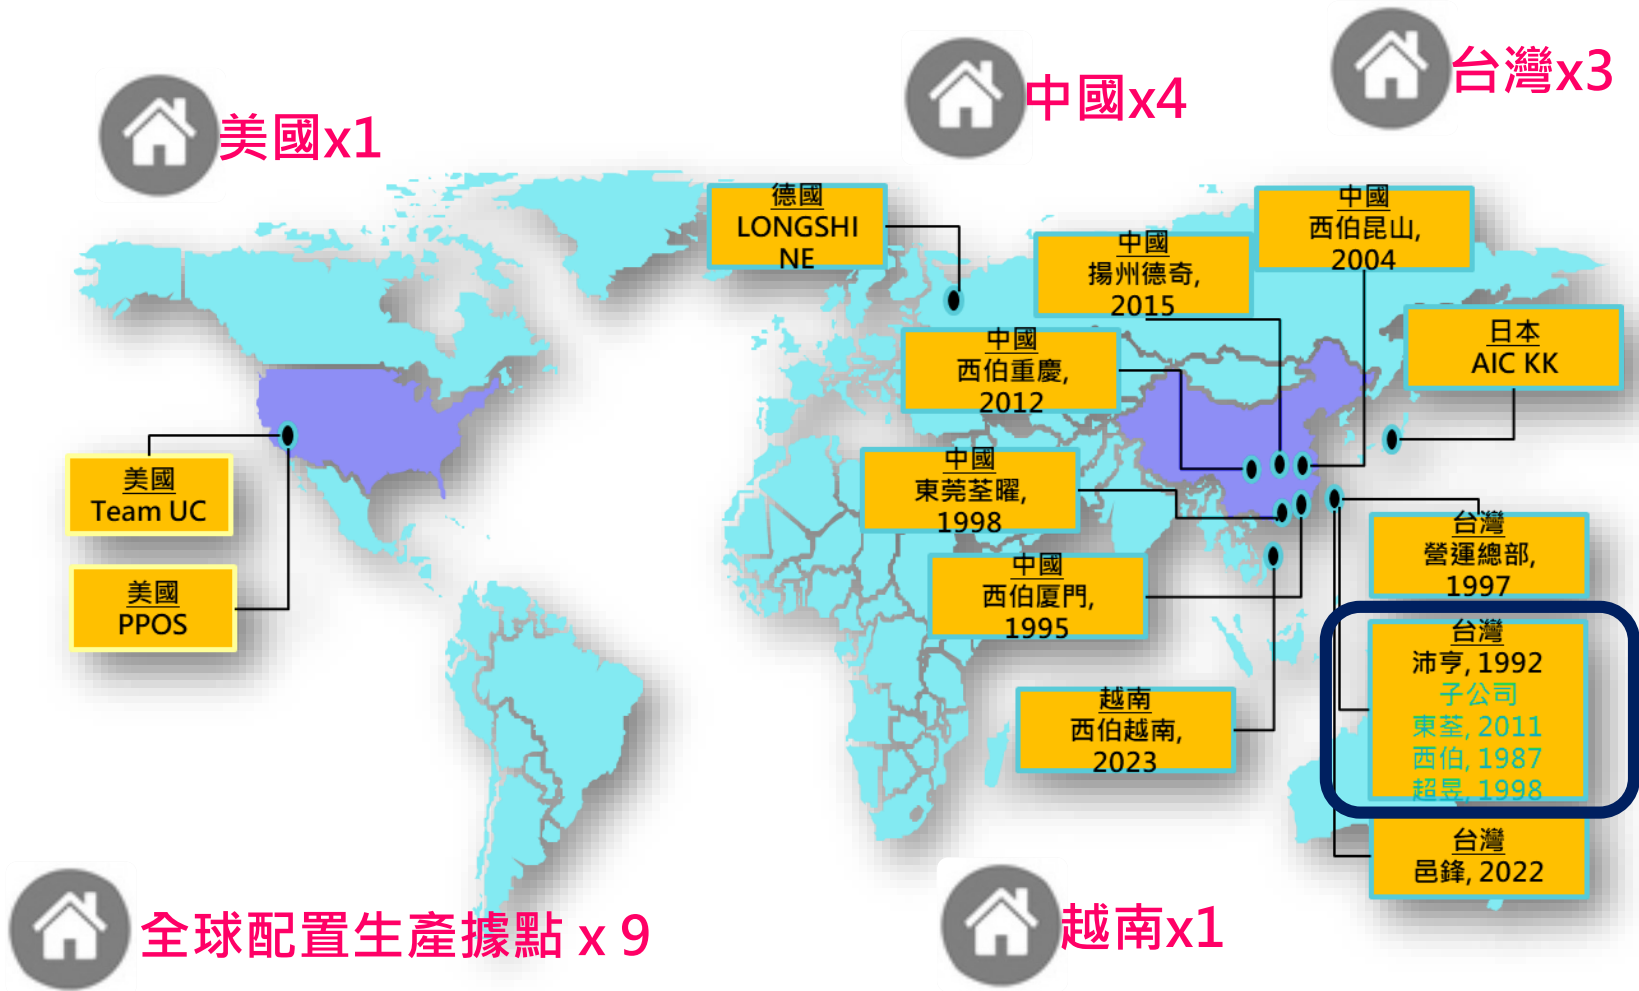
美國x1

中國x4

台灣x3

德國
LONGSHINE

中國
揚州德奇, 2015

中國
西伯昆山, 2004

中國
西伯重慶, 2012

日本
AIC KK

美國
Team UC

美國
PPOS

中國
東莞荃曜, 1998

台灣
營運總部, 1997

中國
西伯廈門, 1995

台灣
沛亨, 1992
子公司
東荃, 2011
西伯, 1987
超昱, 1998

越南
西伯越南, 2023

台灣
邑鋒, 2022

全球配置生產據點 x 9

越南x1